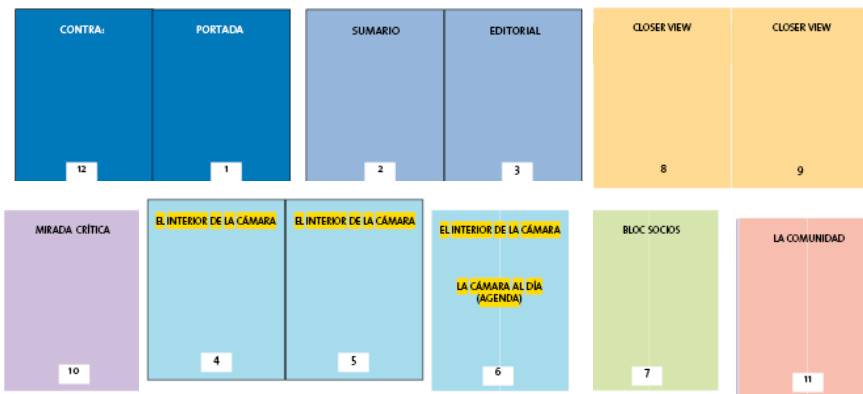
CONTRA:

12

PORTADA

1

SUMARIO

2

EDITORIAL

3

CLOSER VIEW

8

CLOSER VIEW

9

MIRADA CRÍTICA

10

EL INTERIOR DE LA CÁMARA

4

EL INTERIOR DE LA CÁMARA

5

EL INTERIOR DE LA CÁMARA

LA CÁMARA AL DÍA (AGENDA)

6

BLOC SOCIOS

7

LA COMUNIDAD

11